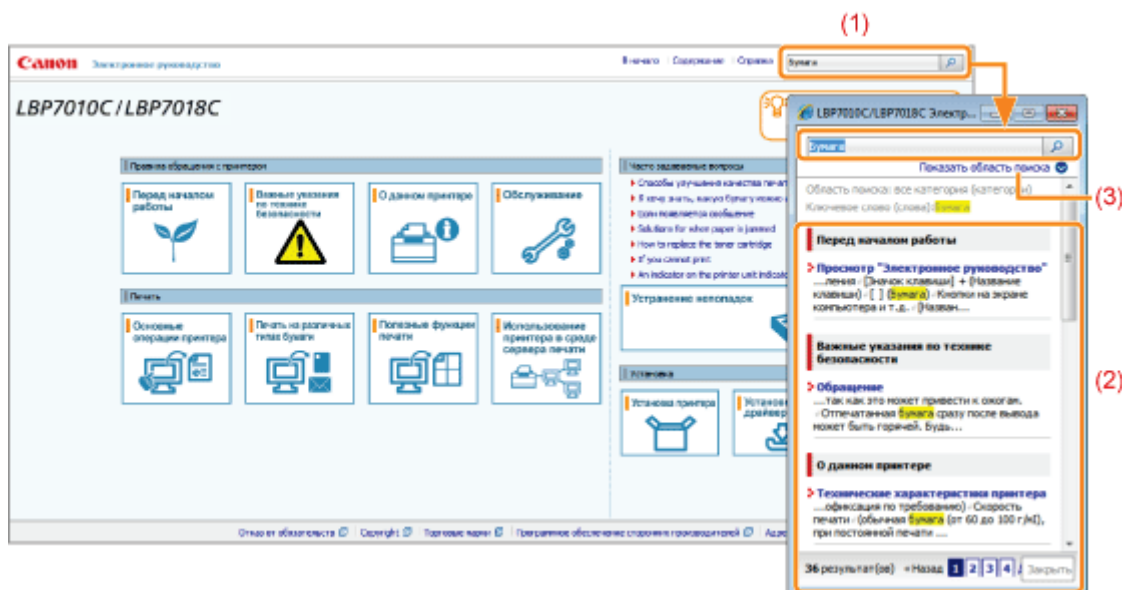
(1)

Canon Электронное руководство

В начало | Содержание | Справка | Бумага

LBP7010C/LBP7018C

Правила обращения с принтером

Перед началом работы

Важные указания по технике безопасности

О данном принтере

Обслуживание

Печать

Основные операции принтера

Печать на различных типах бумаги

Полезные функции печати

Использование принтера в среде сервера печати

Часто задаваемые вопросы

Способы улучшения качества печати

Я хочу знать, какую бумагу можно

Если появляется сообщение

Solutions for when paper is jammed

How to replace the toner cartridge

If you cannot print

An indicator on the printer unit indicates

Устранение неполадок

Установка

Установка принтера

Установка драйвера

Отказ от обязательств | Copyright | Торговые марки | Программное обеспечение сторонних производителей

LBP7010C/LBP7018C Электр...

Бумага

Показать область поиска

(3)

Область поиска: все категория (категории)

Ключевое слово (слова): Бумага

Перед началом работы

Просмотр "Электронное руководство"

...ления - [Значок клавиши] + [Название клавиши] - [ ] (Бумага) - Кнопки на экране компьютера и т.д. - [Назван....

(2)

Важные указания по технике безопасности

Обращение

...так как это может привести к ожогам. - Отпечатанная бумага сразу после вывода может быть горячей. Будь...

О данном принтере

Технические характеристики принтера

...офискация по требованию) - Скорость печати - (обычная бумага (от 60 до 100 г/м²), при постоянной печати ...

36 результат(ов) «Назад 1 2 3 4 Закрыть